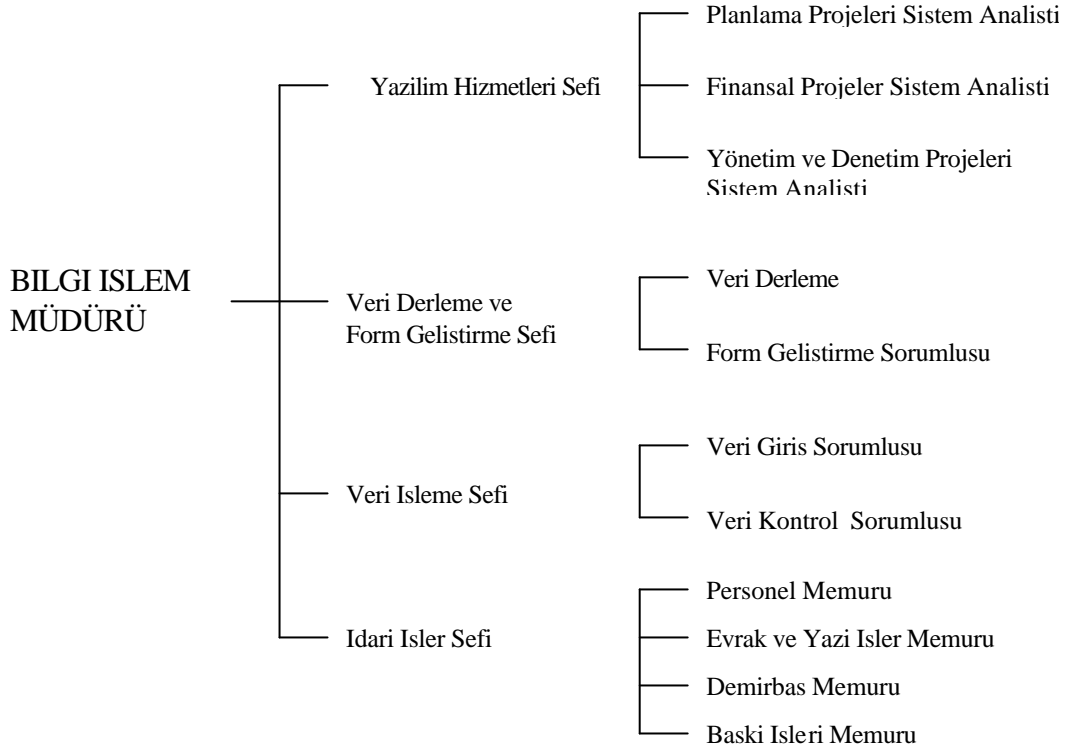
BILGI ISLEM MÜDÜRÜ

Yazilim Hizmetleri Sefi

Planlama Projeleri Sistem Analisti

Finansal Projeler Sistem Analisti

Yönetim ve Denetim Projeleri Sistem Analisti

Veri Derleme ve Form Gelistirme Sefi

Veri Derleme

Form Gelistirme Sorumlusu

Veri Isleme Sefi

Veri Giris Sorumlusu

Veri Kontrol Sorumlusu

Idari Isler Sefi

Personel Memuru

Evrak ve Yazi Isler Memuru

Demirbas Memuru

Baski Isleri Memuru